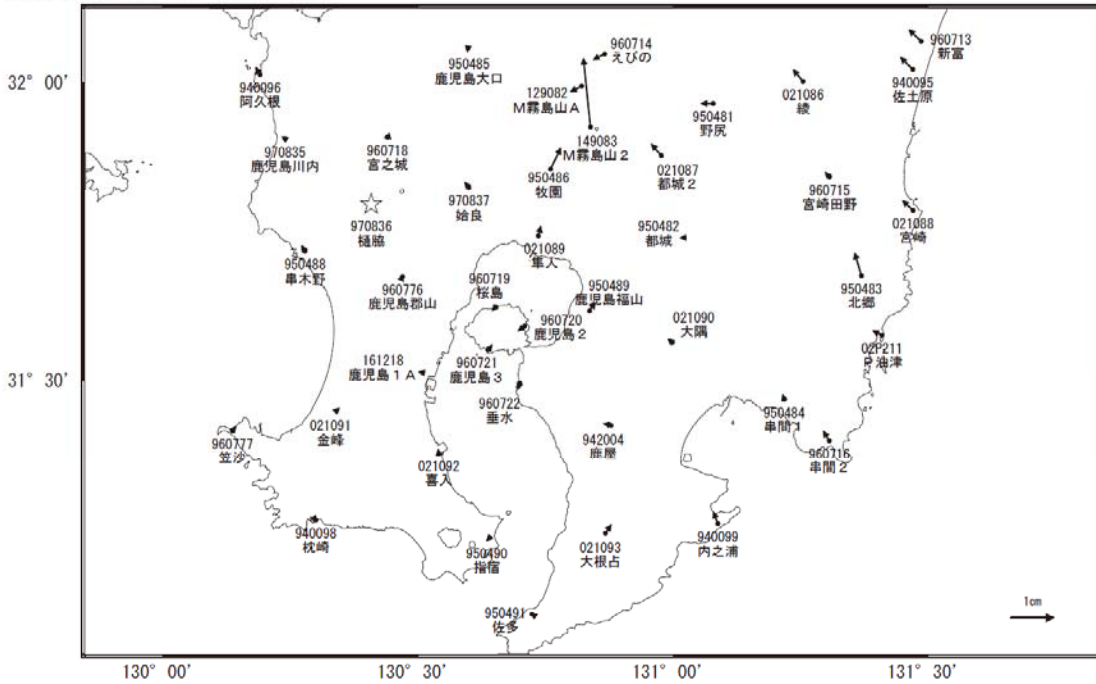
32° 00'

31° 30'

130° 00'
130° 30'
131° 00'
131° 30'

960714
えびの
950485
鹿児島大口
129082
M霧島山A
960713
新富
940096
阿久根
940095
佐土原
021086
綾
950481
野尻
149083
M霧島山2
970835
鹿児島川内
960718
宮之城
021087
都城2
950486
牧園
960715
宮崎田野
970837
姶良
021088
宮崎
970836
樋脇
950482
都城
021089
隼人
950488
串木野
960719
桜島
950489
鹿児島福山
960776
鹿児島郡山
950483
北郷
960720
鹿児島2
021090
大隅
02P211
P油津
960721
鹿児島3
161218
鹿児島1A
960722
垂水
950484
串間1
021091
金峰
942004
鹿屋
960777
笠沙
960716
串間2
021092
喜入
940098
枕崎
940099
内之浦
021093
大根占
950490
指宿
950491
佐多
1cm